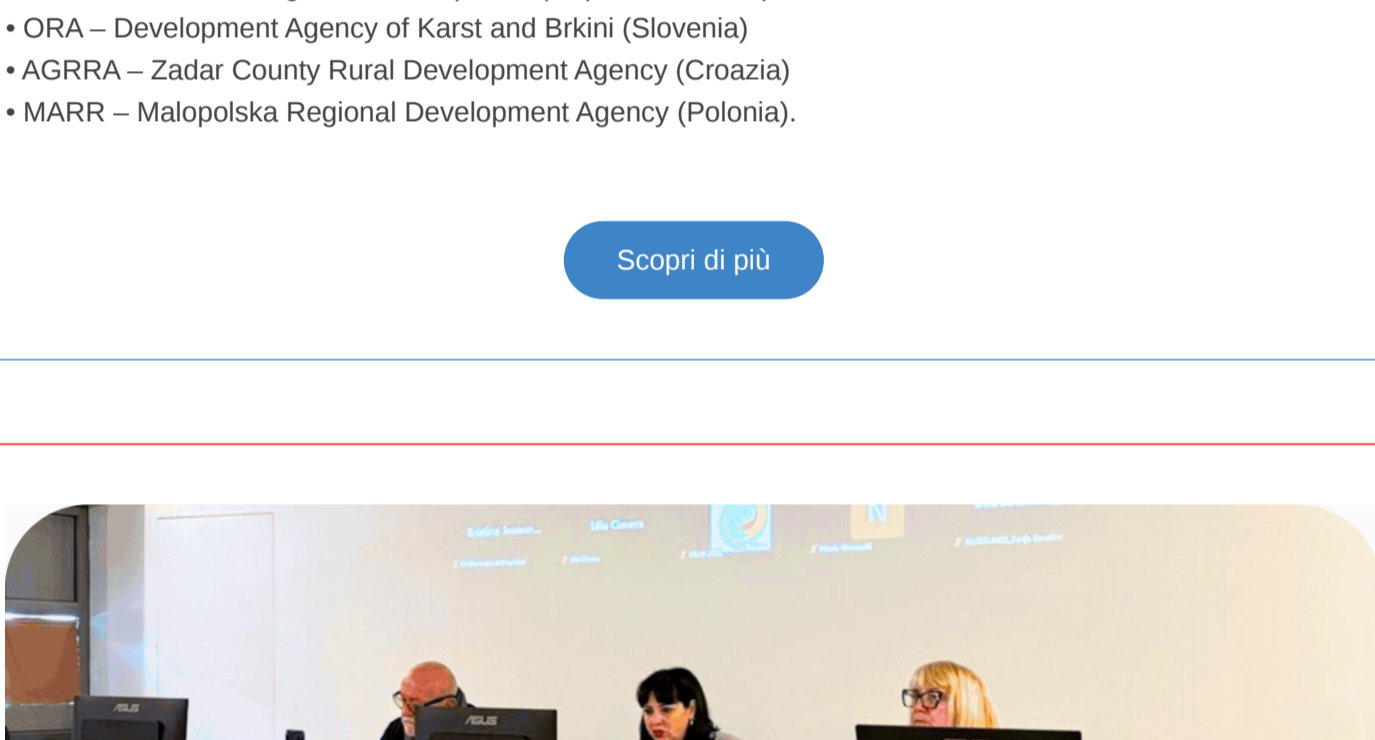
• ORA – Development Agency of Karst and Brkini (Slovenia)
• AGRRA – Zadar County Rural Development Agency (Croazia)
• MARR – Malopolska Regional Development Agency (Polonia).

Scopri di più

Kristina Ivanov... Idia Cinera

ASUS
ASUS